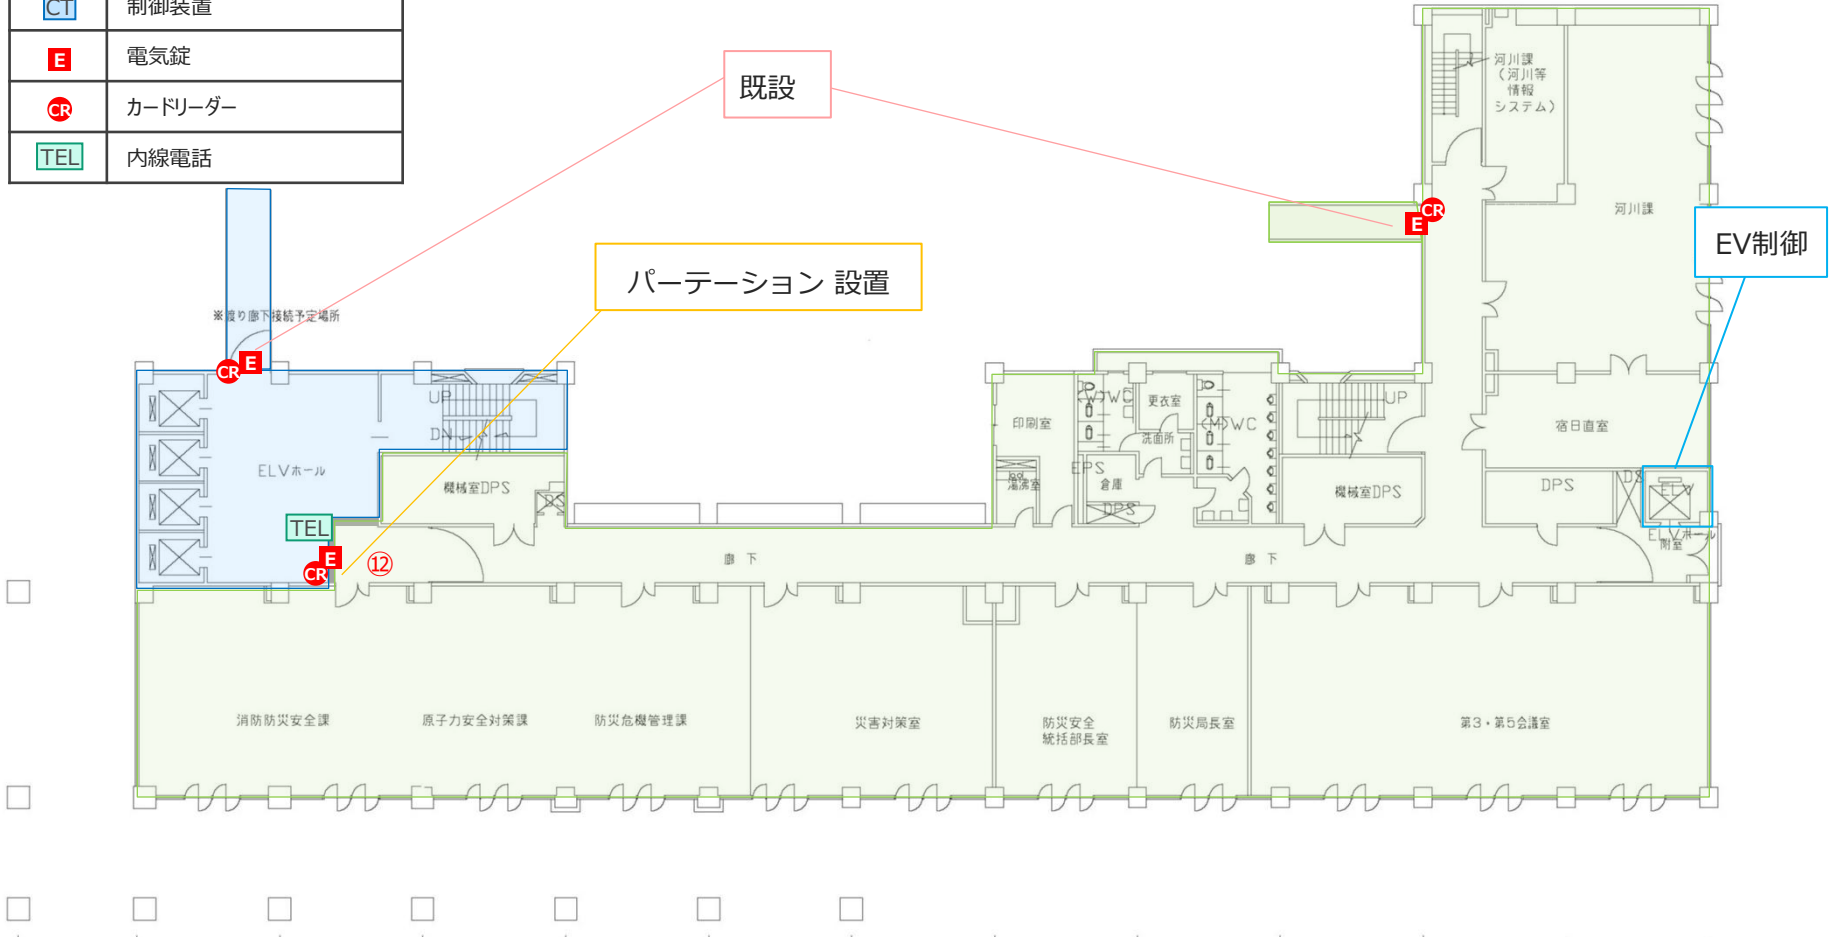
| CT | 制御装置 |
|---|---|
| E | 電気錠 |
| CR | カードリーダー |
| TEL | 内線電話 |

既設

パーテーション 設置

EV制御

※渡り廊下接続予定場所

CR E

河川課
（河川等
情報
システム）

CR
E

河川課

UP
DN

ELVホール

機械室DPS

TEL
E
CR
⑫

印刷室
WC
更衣室
洗面所
WC
UP
EPS
倉庫
湯沸室
DPS
機械室DPS

宿日直室

DPS
DS
ELV
ELVホール
附室

廊 下
廊 下

消防防災安全課
原子力安全対策課
防災危機管理課
災害対策室
防災安全
統括部長室
防災局長室
第3・第5会議室